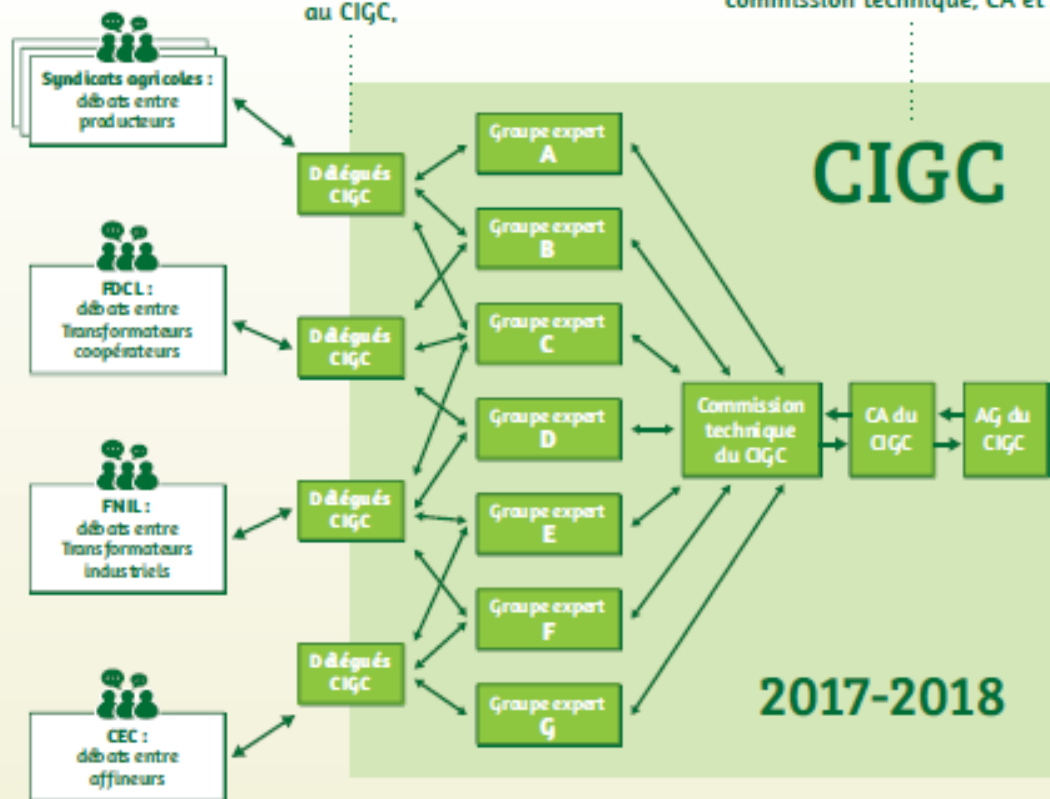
au CIGC,

commission technique, CA et

CIGC

Syndicats agricoles : débats entre producteurs

FDCL : débats entre Transformateurs coopérateurs

FNIL : débats entre Transformateurs industriels

CEC : débats entre affineurs

Délégués CIGC

Délégués CIGC

Délégués CIGC

Délégués CIGC

Groupe expert A

Groupe expert B

Groupe expert C

Groupe expert D

Groupe expert E

Groupe expert F

Groupe expert G

Commission technique du CIGC

CA du CIGC

AG du CIGC

2017-2018